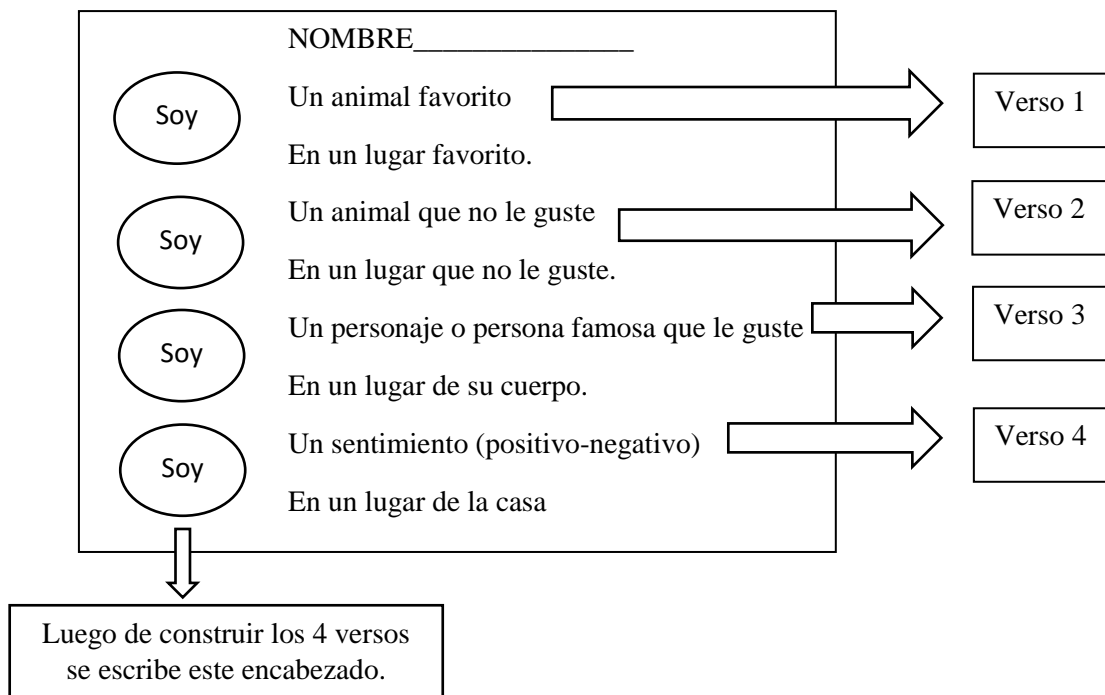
NOMBRE_______________

Soy

Un animal favorito

En un lugar favorito.

Verso 1

Soy

Un animal que no le guste

En un lugar que no le guste.

Verso 2

Soy

Un personaje o persona famosa que le guste

En un lugar de su cuerpo.

Verso 3

Soy

Un sentimiento (positivo-negativo)

En un lugar de la casa

Verso 4

Luego de construir los 4 versos se escribe este encabezado.